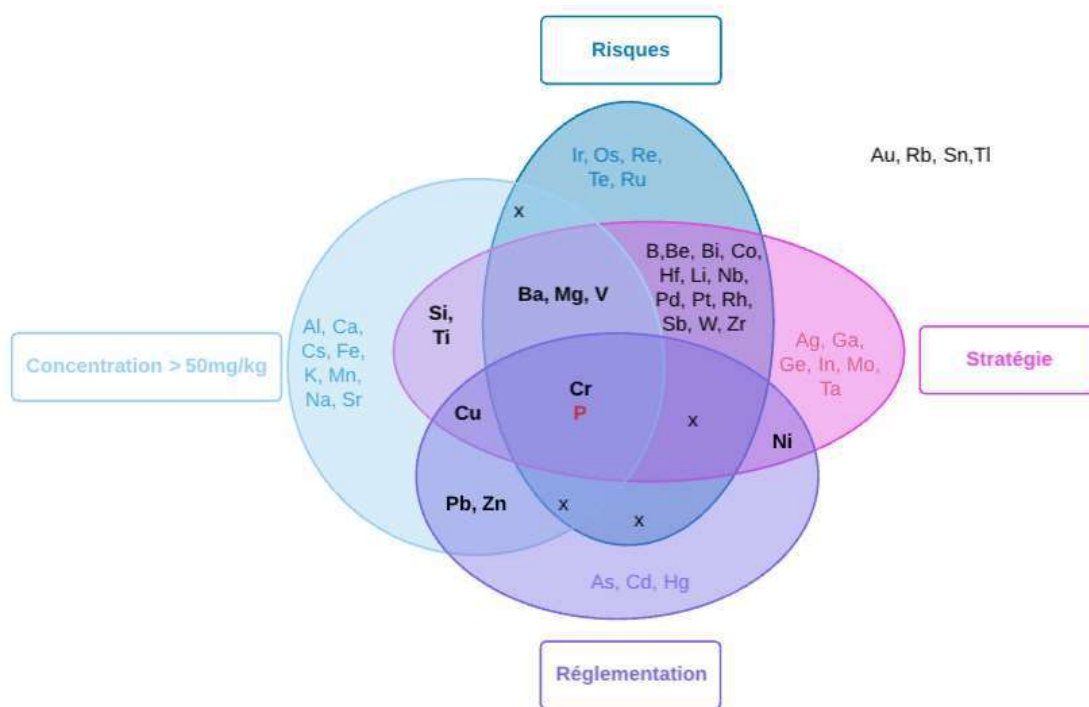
Risques

Au, Rb, Sn,Tl

Ir, Os, Re, Te, Ru

x

B,Be, Bi, Co, Hf, Li, Nb, Pd, Pt, Rh, Sb, W, Zr

Si, Ti

Ba, Mg, V

Al, Ca, Cs, Fe, K, Mn, Na, Sr

Concentration > 50mg/kg

Ag, Ga, Ge, In, Mo, Ta

Stratégie

Cr
P

Cu

x

Ni

Pb, Zn

x

x

As, Cd, Hg

Réglementation